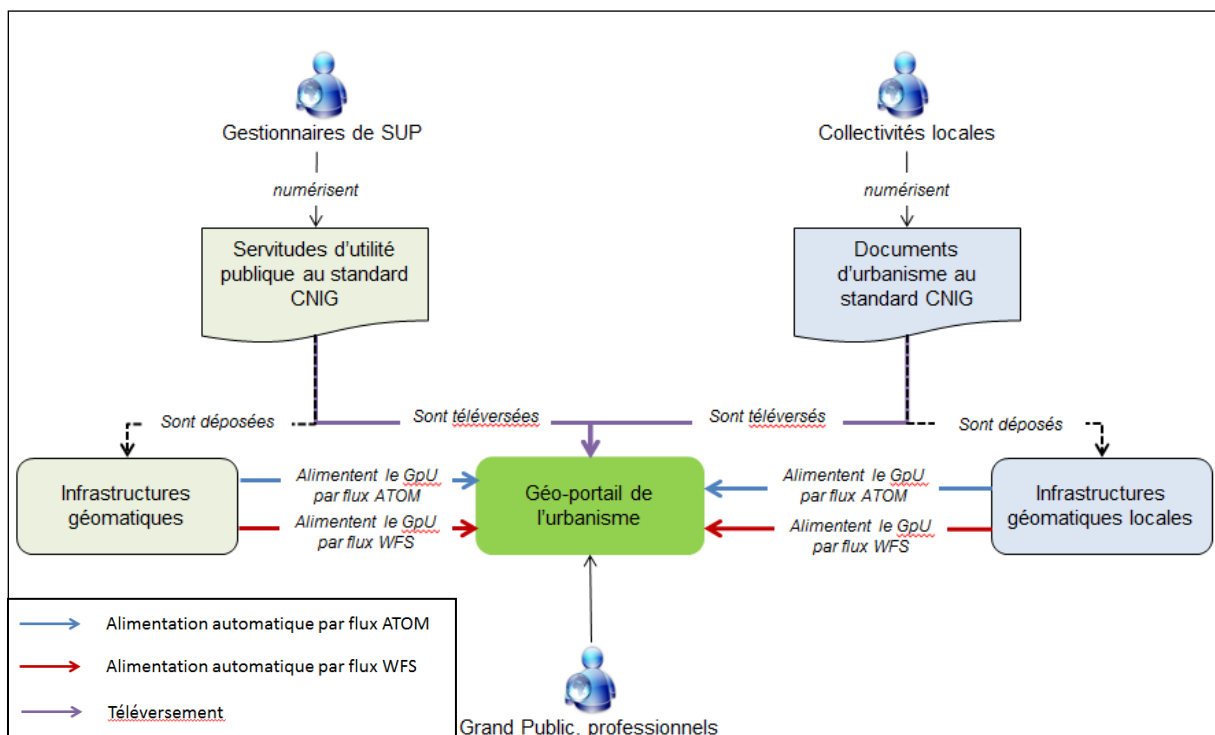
Gestionnaires de SUP

numérisent

Servitudes d'utilité publique au standard CNIG

Collectivités locales

numérisent

Documents d'urbanisme au standard CNIG

Sont déposées

Sont téléversées

Sont téléversés

Sont déposés

Infrastructures géomatiques

Alimentent le GpU par flux ATOM

Alimentent le GpU par flux WFS

Géo-portail de l'urbanisme

Alimentent le GpU par flux ATOM

Alimentent le GpU par flux WFS

Infrastructures géomatiques locales

Alimentation automatique par flux ATOM

Alimentation automatique par flux WFS

Téléversement

Grand Public, professionnels